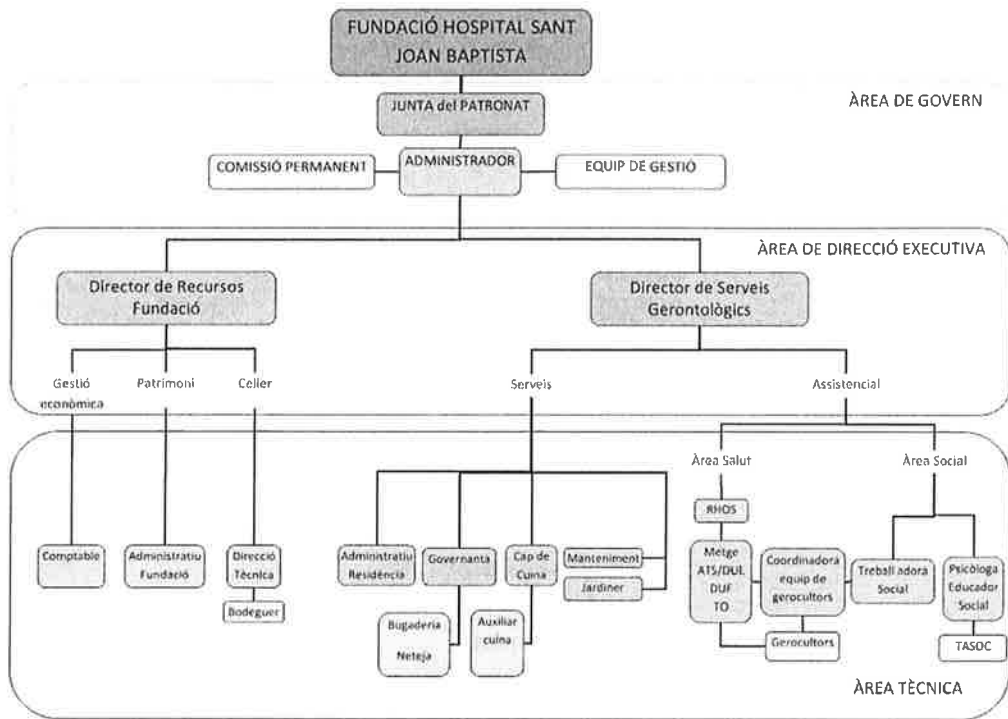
FUNDACIÓ HOSPITAL SANT JOAN BAPTISTA

JUNTA del PATRONAT

ÀREA DE GOVERN

COMISSIÓ PERMANENT

ADMINISTRADOR

EQUIP DE GESTIÓ

ÀREA DE DIRECCIÓ EXECUTIVA

Director de Recursos Fundació

Director de Serveis Gerontològics

Gestió econòmica

Patrimoni

Celler

Serveis

Assistencial

Àrea Salut

Àrea Social

RHOS

Comptable

Administratiu Fundació

Direcció Tècnica

Bodeguer

Administratiu Residència

Governanta

Cap de Cuina

Manteniment

Jardiner

Bugaderia

Neteja

Auxiliar cuina

Metge ATS/DUI DUF TO

Coordinadora equip de gerocultors

Gerocultors

Treballadora Social

Psicòloga Educador Social

TASOC

ÀREA TÈCNICA